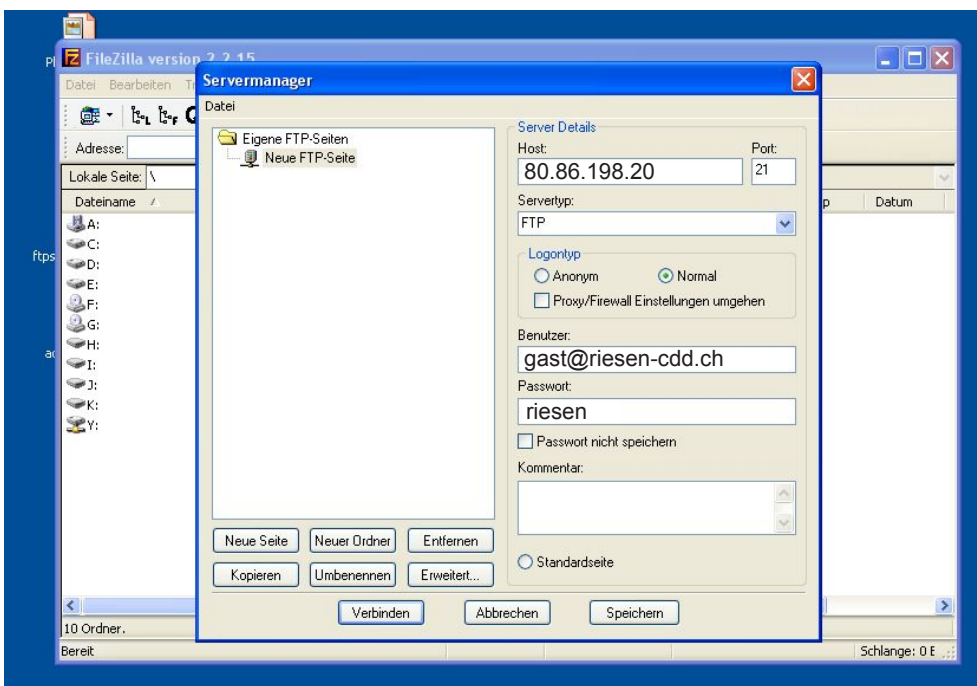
Pl
FileZilla version 2.2.15
Datei Bearbeiten Tr
Adresse:
Lokale Seite: \
Dateiname
A:
C:
D:
E:
F:
G:
H:
I:
J:
K:
Y:
10 Ordner.
Bereit
ftps
ac
p
Datum
Schlange: 0 E

Servermanager
Datei
Eigene FTP-Seiten
Neue FTP-Seite
Server Details
Host:
80.86.198.20
Port:
21
Servertyp:
FTP
Logontyp
Anonym
Normal
Proxy/Firewall Einstellungen umgehen
Benutzer:
gast@riesen-cdd.ch
Passwort:
riesen
Passwort nicht speichern
Kommentar:
Standardseite
Neue Seite
Neuer Ordner
Entfernen
Kopieren
Umbenennen
Erweitert...
Verbinden
Abbrechen
Speichern